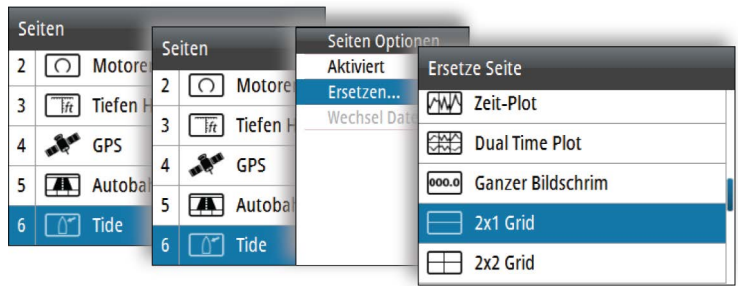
Seiten
2 Motore
3 Tiefen H
4 GPS
5 Autobah
6 Tide

Seiten
2 Motore
3 Tiefen H
4 GPS
5 Autobah
6 Tide

Seiten Optionen
Aktiviert
Ersetzen...
Wechsel Dat

Ersetze Seite
Zeit-Plot
Dual Time Plot
000.0 Ganzer Bildschrim
2x1 Grid
2x2 Grid